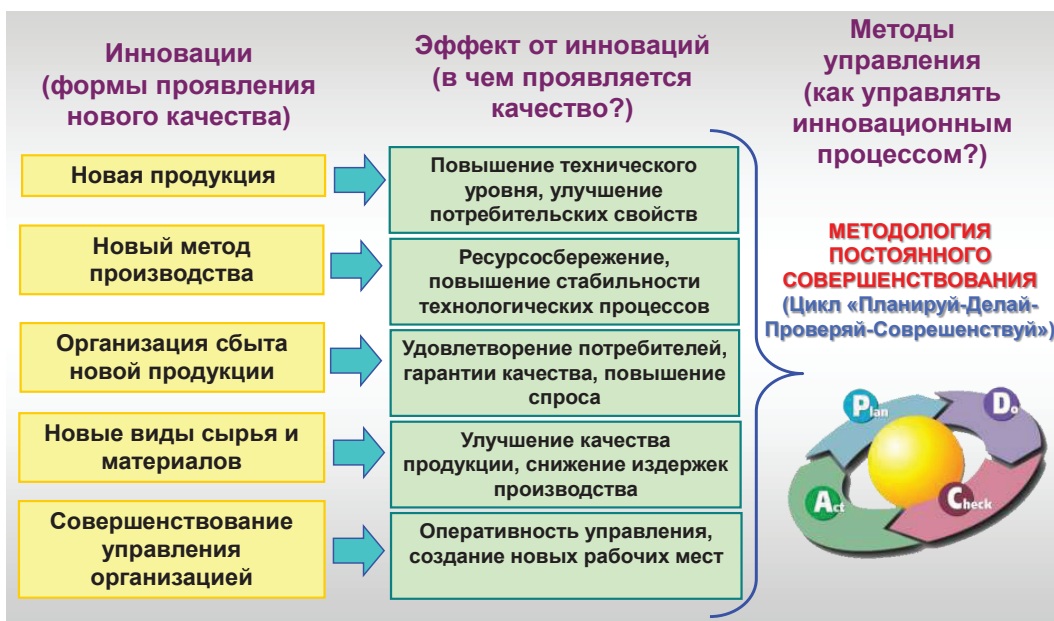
Инновации (формы проявления нового качества)

Эффект от инноваций (в чем проявляется качество?)

Методы управления (как управлять инновационным процессом?)

Новая продукция

Повышение технического уровня, улучшение потребительских свойств

Новый метод производства

Ресурсосбережение, повышение стабильности технологических процессов

Организация сбыта новой продукции

Удовлетворение потребителей, гарантии качества, повышение спроса

Новые виды сырья и материалов

Улучшение качества продукции, снижение издержек производства

Совершенствование управления организацией

Оперативность управления, создание новых рабочих мест

МЕТОДОЛОГИЯ ПОСТОЯННОГО СОВЕРШЕНСТВОВАНИЯ
(Цикл «Планируй-Делай-Проверяй-Совершенствуй»)

Plan

Do

Check

Act